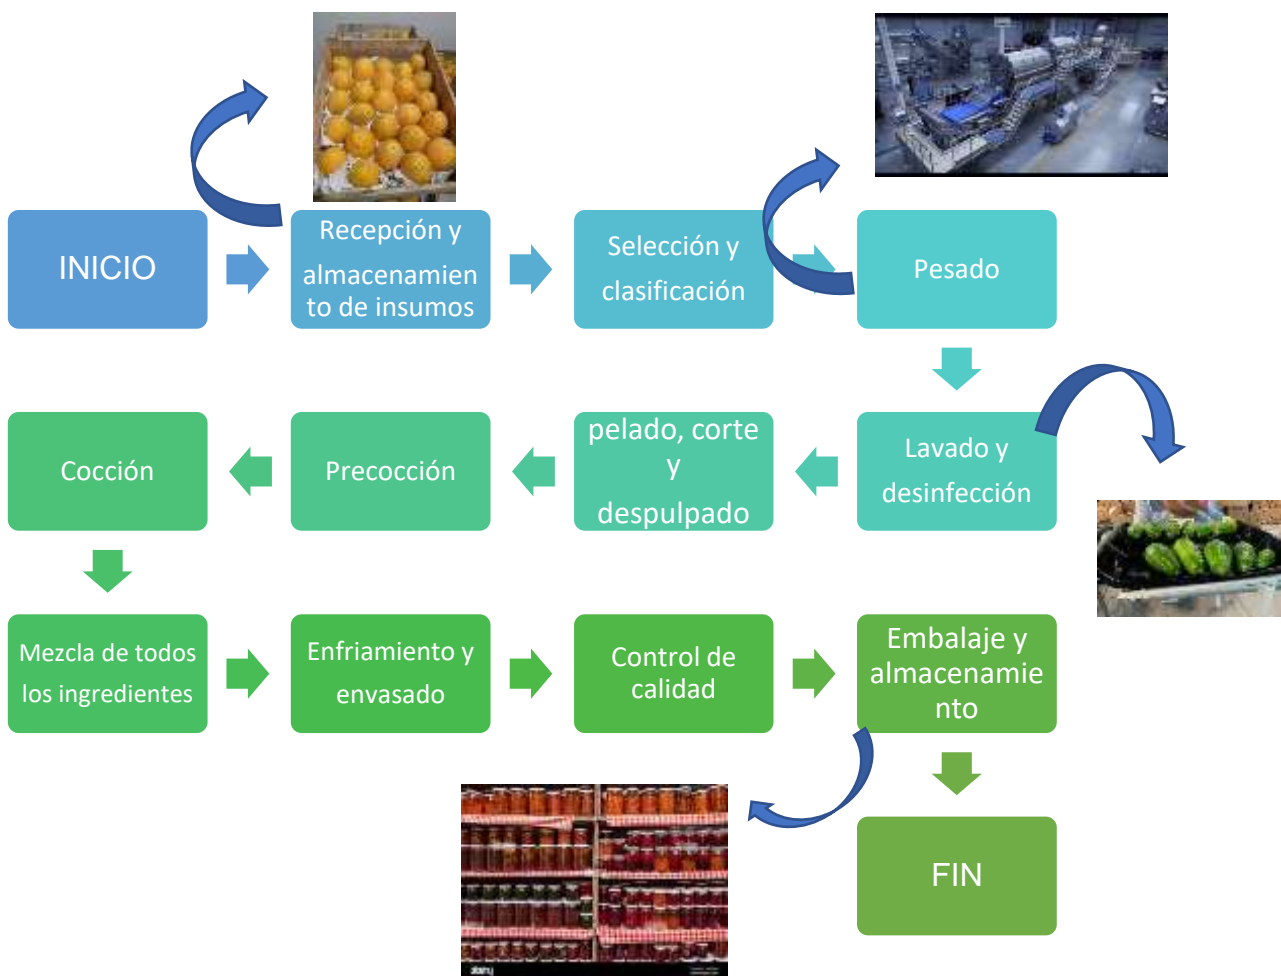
INICIO

Recepción y almacenamiento de insumos

Selección y clasificación

Pesado

Lavado y desinfección

pelado, corte y despulpado

Precocción

Cocción

Mezcla de todos los ingredientes

Enfriamiento y envasado

Control de calidad

Embalaje y almacenamiento

FIN